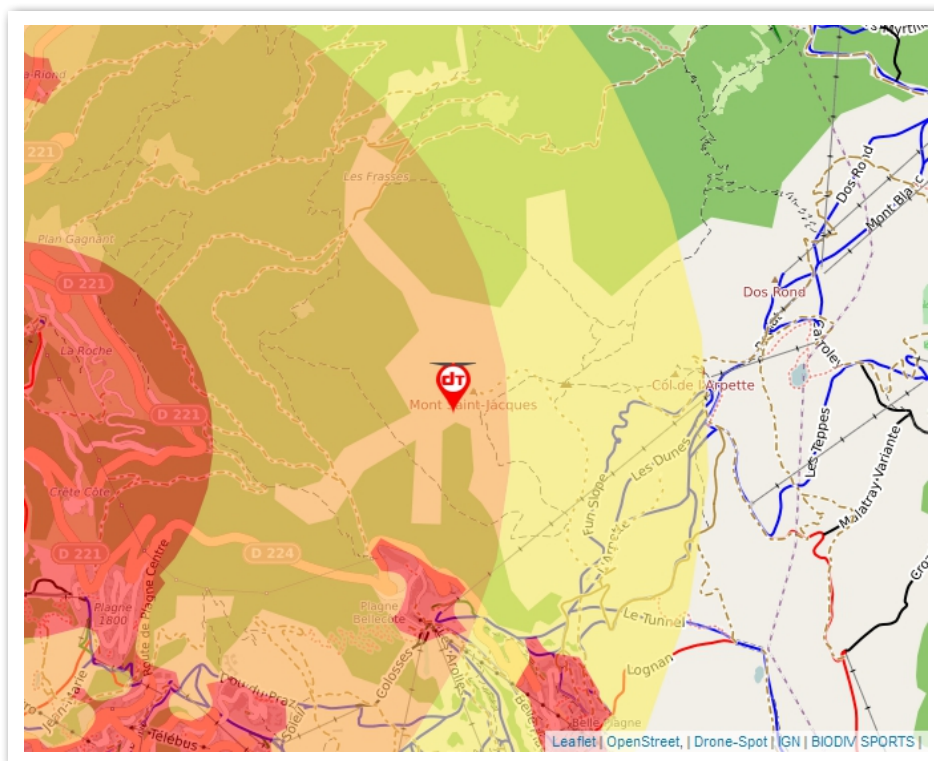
-Riond

D 221

Les Frasses

Plan Gagnant

D 221

La Roche

D 221

Crête Côte

D 221

D 224

Route de Plagne Centre

Plagne 1800

Plagne Bellecôte

Mont Saint-Jacques

Col de l'Arpette

Dos Rond

Dos Rond

Mont Blanc

Carroley

Les Teppes

Malatray Variante

Les Dunes

Fun Slope

L'Arpette

Le Tunnel

Lognan

Colosses

Télébus

Belle Plagne

Cro

dT

Leaflet | OpenStreet | Drone-Spot | IGN | BIODIV SPORTS |